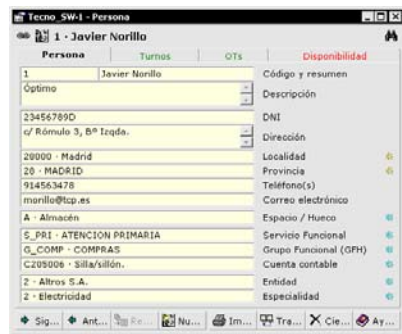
Tecno_SW-1 - Persona

1 - Javier Norillo

Persona | Turnos | OTs | Disponibilidad

1 | Javier Norillo | Código y resumen
Óptimo | Descripción
23456789D | DNI
c/ Rómulo 3, Bº Izqda. | Dirección
28000 - Madrid | Localidad
28 - MADRID | Provincia
914563478 | Teléfono(s)
norillo@tcp.es | Correo electrónico
A - Almacén | Espacio / Hueco
S_PRI - ATENCION PRIMARIA | Servicio Funcional
G_COMP - COMPRAS | Grupo Funcional (GFH)
C205006 - Silla/sillón. | Cuenta contable
2 - Altros S.A. | Entidad
2 - Electricidad | Especialidad

Sig... | Ant... | Re... | Nu... | Im... | Tra... | Cie... | Ay...